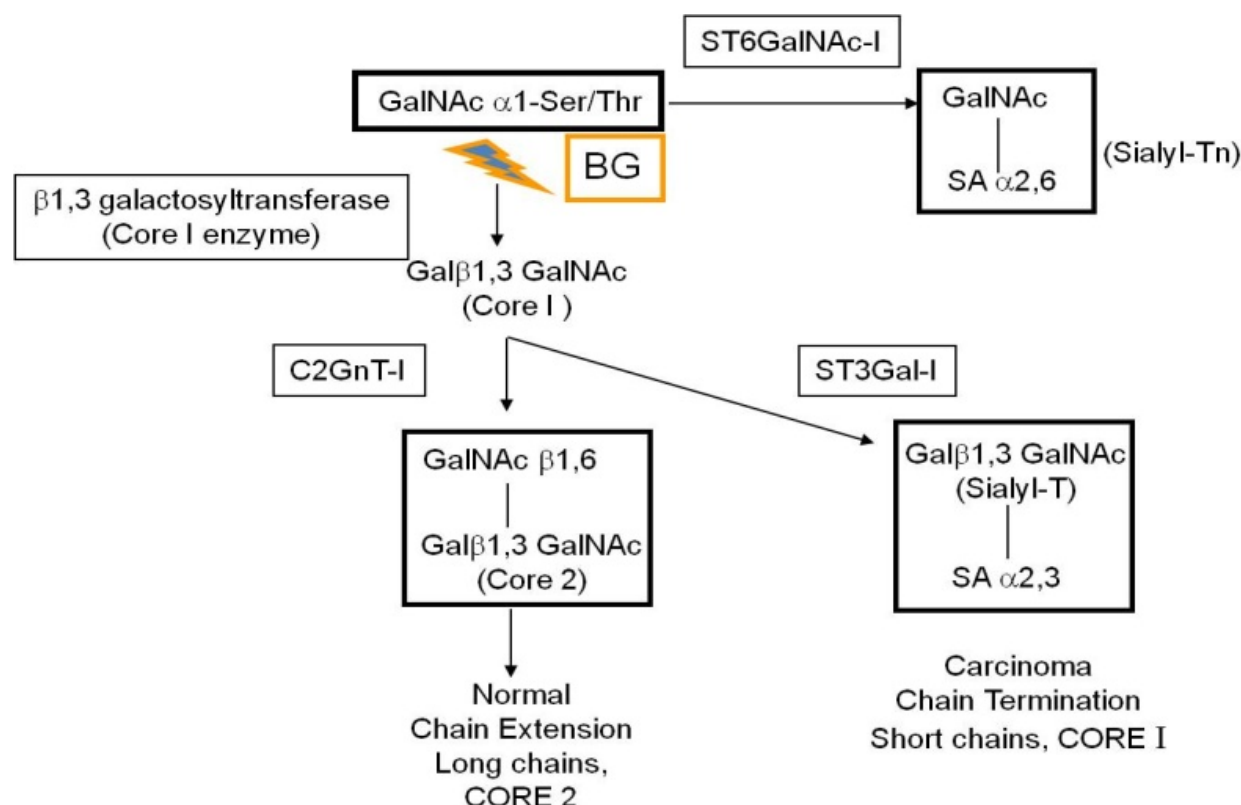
ST6GalNAc-I

GalNAc $\alpha$1-Ser/Thr

GalNAc

SA $\alpha$2,6

(Sialyl-Tn)

BG

$\beta$1,3 galactosyltransferase (Core I enzyme)

Gal$\beta$1,3 GalNAc (Core I )

C2GnT-I

ST3Gal-I

GalNAc $\beta$1,6

Gal$\beta$1,3 GalNAc (Core 2)

Gal$\beta$1,3 GalNAc (Sialyl-T)

SA $\alpha$2,3

Normal Chain Extension Long chains, CORE 2

Carcinoma Chain Termination Short chains, CORE I